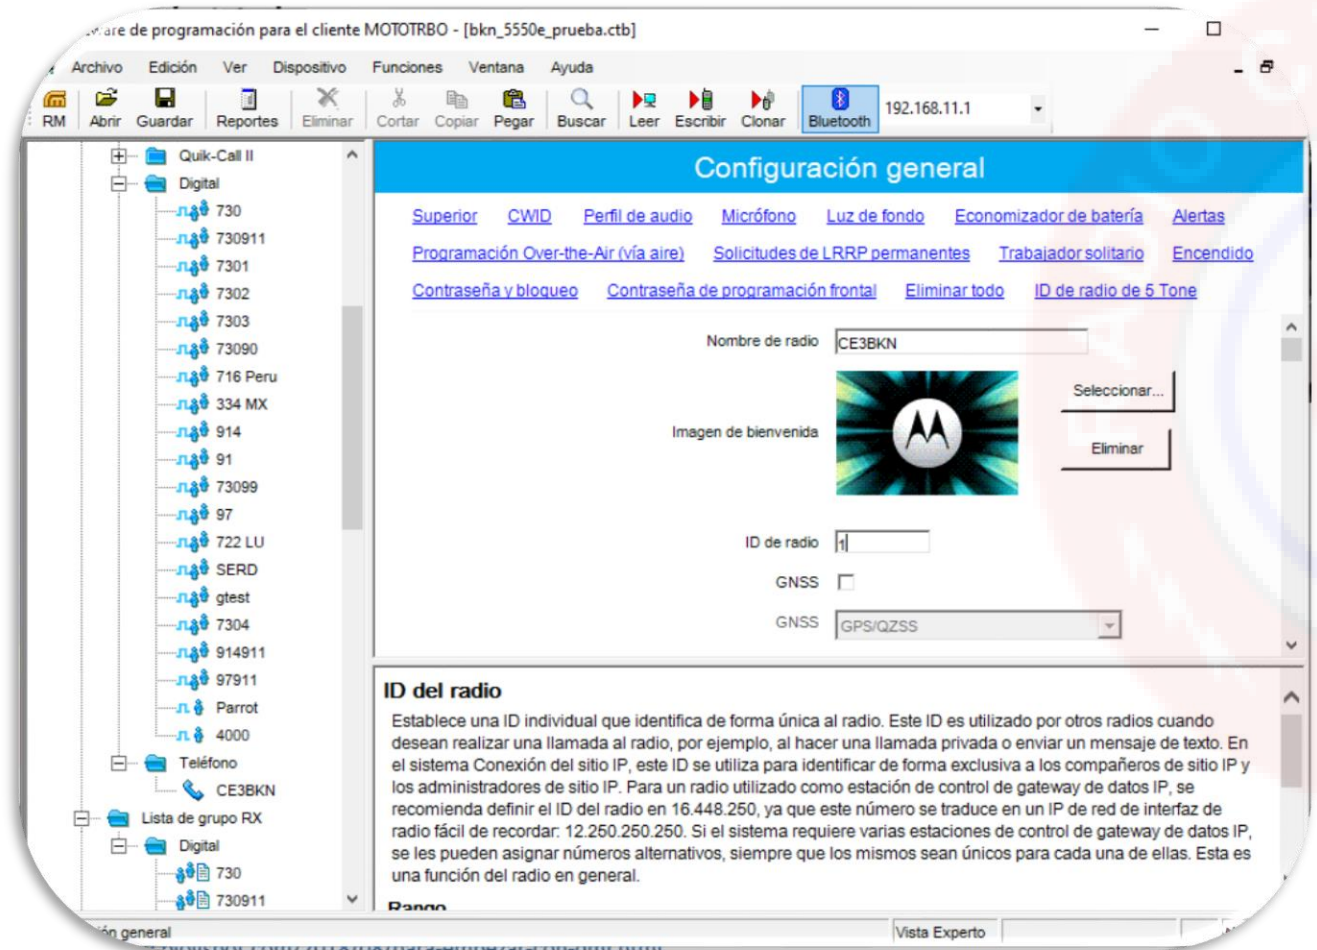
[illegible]are de programación para el cliente MOTOTRBO - [bkn_5550e_prueba.ctb]

Archivo Edición Ver Dispositivo Funciones Ventana Ayuda

RM Abrir Guardar Reportes Eliminar Cortar Copiar Pegar Buscar Leer Escribir Clonar Bluetooth 192.168.11.1

Quik-Call II
Digital
730
730911
7301
7302
7303
73090
716 Peru
334 MX
914
91
73099
97
722 LU
SERD
gtest
7304
914911
97911
Parrot
4000
Teléfono
CE3BKN
Lista de grupo RX
Digital
730
730911

Configuración general

Superior CWID Perfil de audio Micrófono Luz de fondo Economizador de batería Alertas
Programación Over-the-Air (vía aire) Solicitudes de LRRP permanentes Trabajador solitario Encendido
Contraseña y bloqueo Contraseña de programación frontal Eliminar todo ID de radio de 5 Tone

Nombre de radio CE3BKN
Imagen de bienvenida
Seleccionar...
Eliminar
ID de radio 1
GNSS
GNSS GPS/QZSS

ID del radio
Establece una ID individual que identifica de forma única al radio. Este ID es utilizado por otros radios cuando desean realizar una llamada al radio, por ejemplo, al hacer una llamada privada o enviar un mensaje de texto. En el sistema Conexión del sitio IP, este ID se utiliza para identificar de forma exclusiva a los compañeros de sitio IP y los administradores de sitio IP. Para un radio utilizado como estación de control de gateway de datos IP, se recomienda definir el ID del radio en 16.448.250, ya que este número se traduce en un IP de red de interfaz de radio fácil de recordar: 12.250.250.250. Si el sistema requiere varias estaciones de control de gateway de datos IP, se les pueden asignar números alternativos, siempre que los mismos sean únicos para cada una de ellas. Esta es una función del radio en general.
Rango

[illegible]ón general Vista Experto